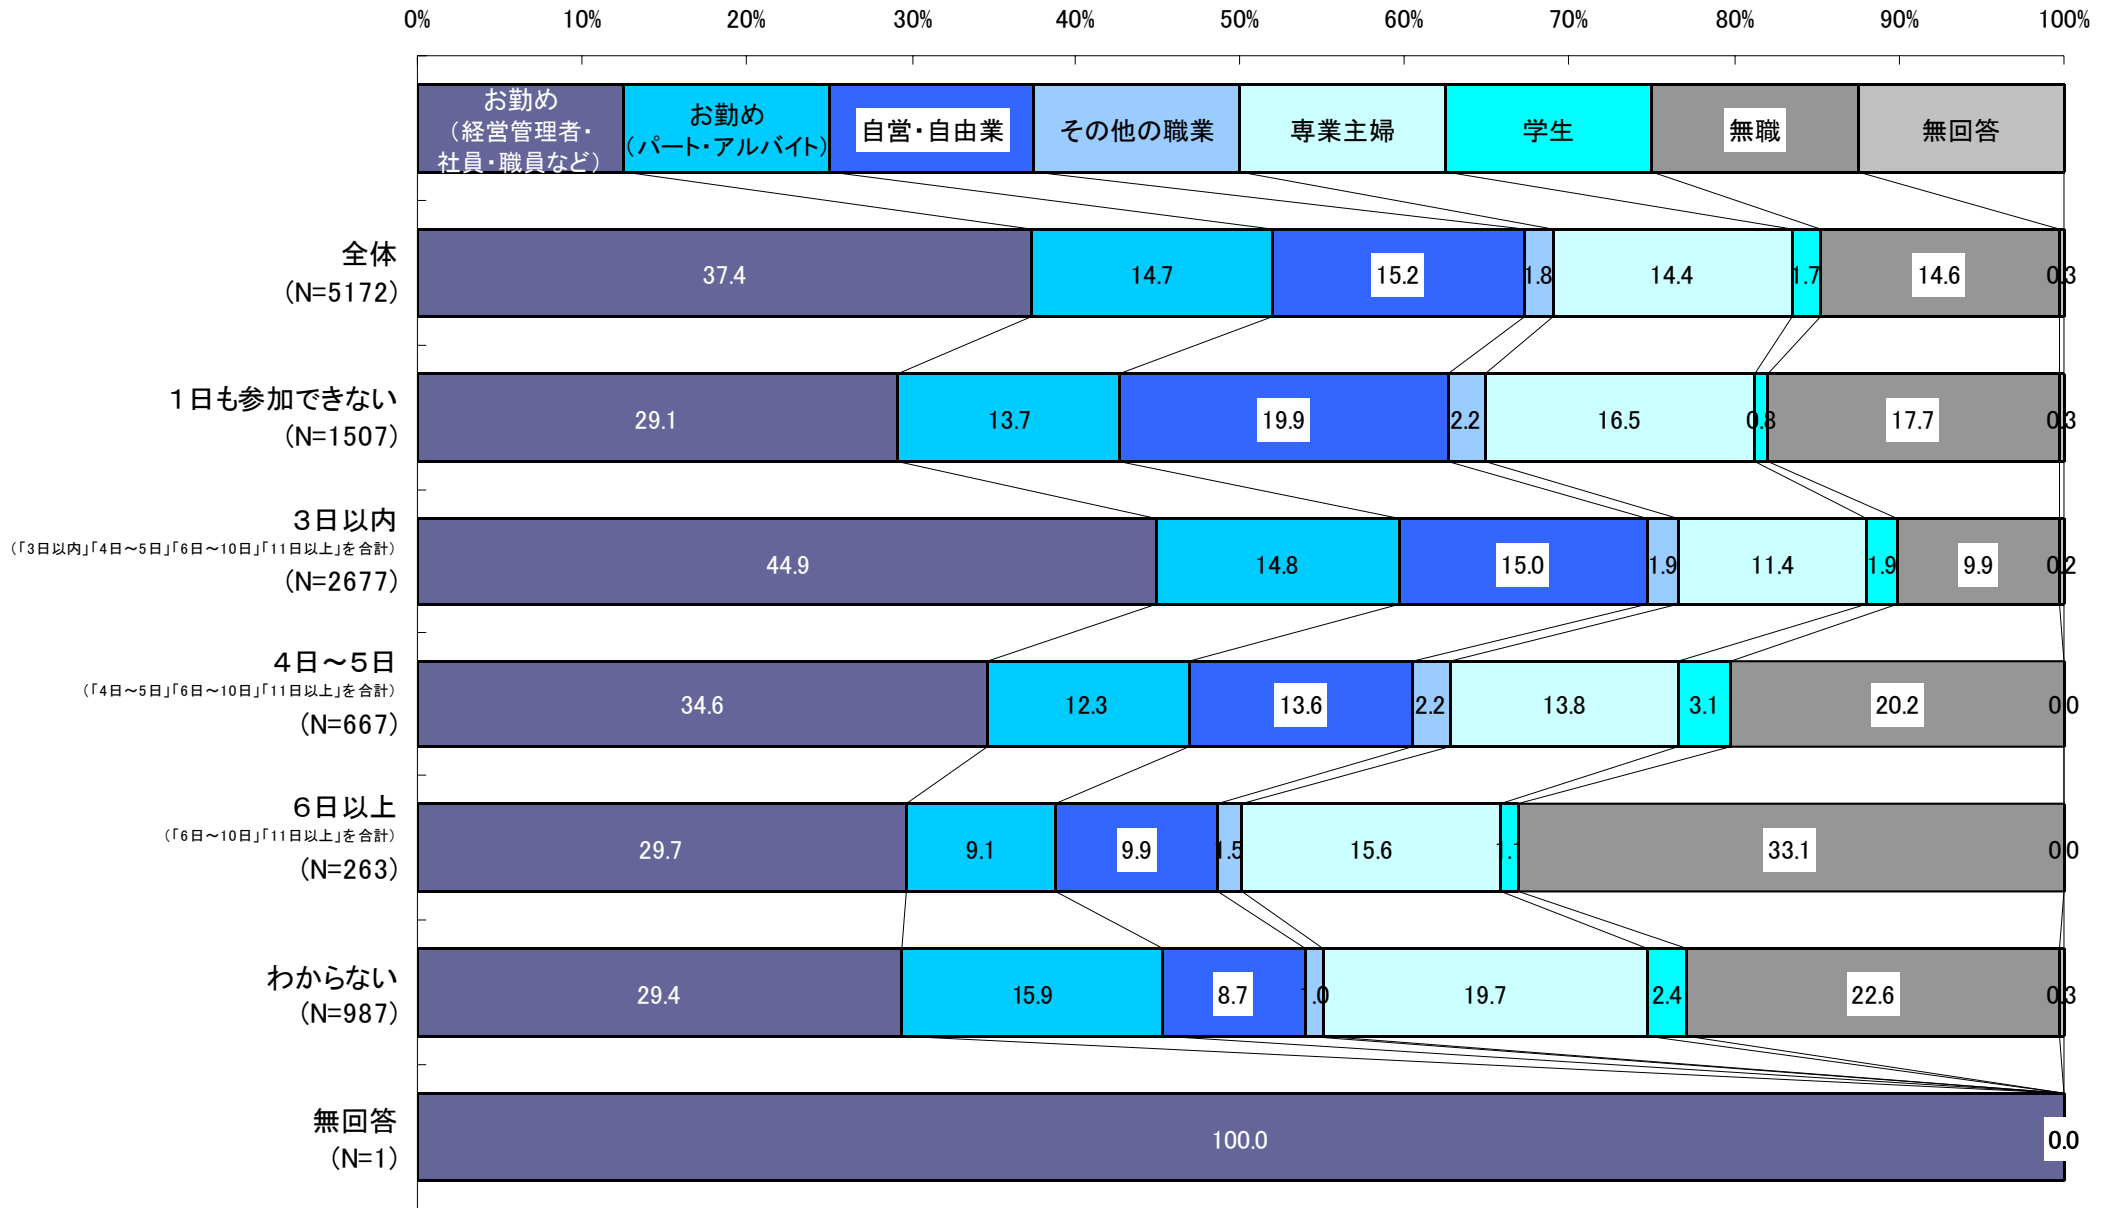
0% 10% 20% 30% 40% 50% 60% 70% 80% 90% 100%

お勤め（経営管理者・社員・職員など） | お勤め（パート・アルバイト） | 自営・自由業 | その他の職業 | 専業主婦 | 学生 | 無職 | 無回答

全体（N=5172）
37.4 14.7 15.2 1.8 14.4 1.7 14.6 0.3

１日も参加できない（N=1507）
29.1 13.7 19.9 2.2 16.5 0.8 17.7 0.3

３日以内（「3日以内」「4日～5日」「6日～10日」「11日以上」を合計）（N=2677）
44.9 14.8 15.0 1.9 11.4 1.9 9.9 0.2

４日～５日（「4日～5日」「6日～10日」「11日以上」を合計）（N=667）
34.6 12.3 13.6 2.2 13.8 3.1 20.2 0.0

６日以上（「6日～10日」「11日以上」を合計）（N=263）
29.7 9.1 9.9 1.5 15.6 1.1 33.1 0.0

わからない（N=987）
29.4 15.9 8.7 1.0 19.7 2.4 22.6 0.3

無回答（N=1）
100.0 0.0